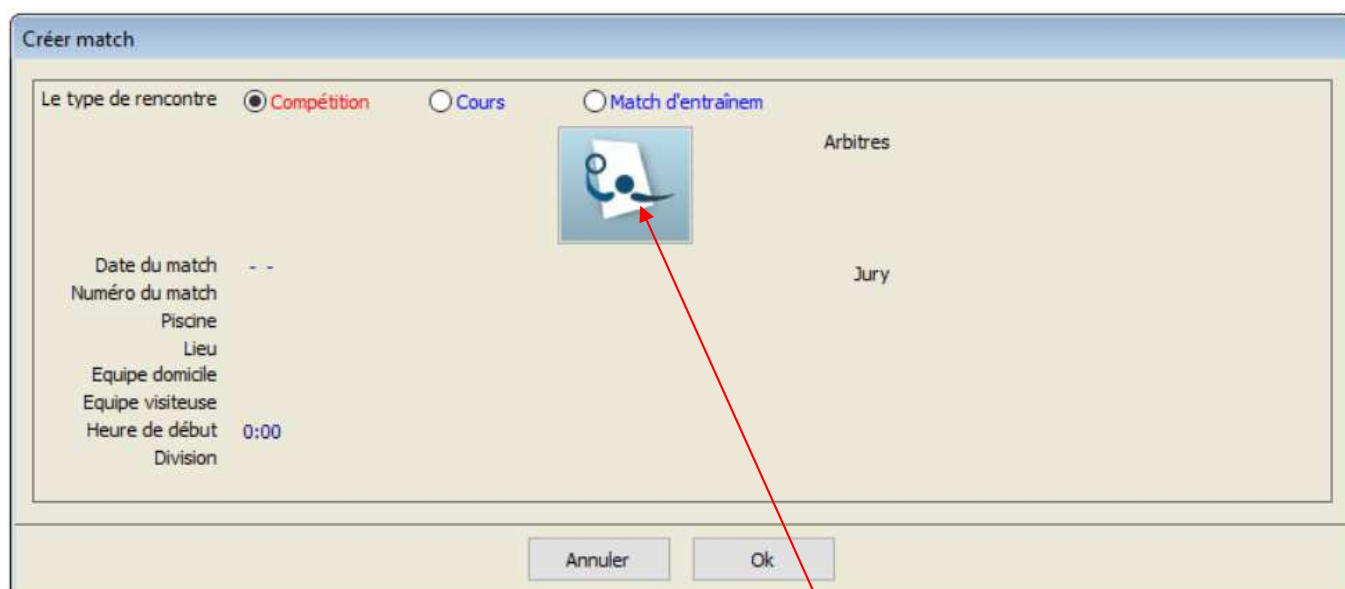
Créer match

Le type de rencontre
Compétition
Cours
Match d'entraînem

Arbitres

Date du match - -
Numéro du match
Piscine
Lieu
Equipe domicile
Equipe visiteuse
Heure de début 0:00
Division

Jury

Annuler
Ok